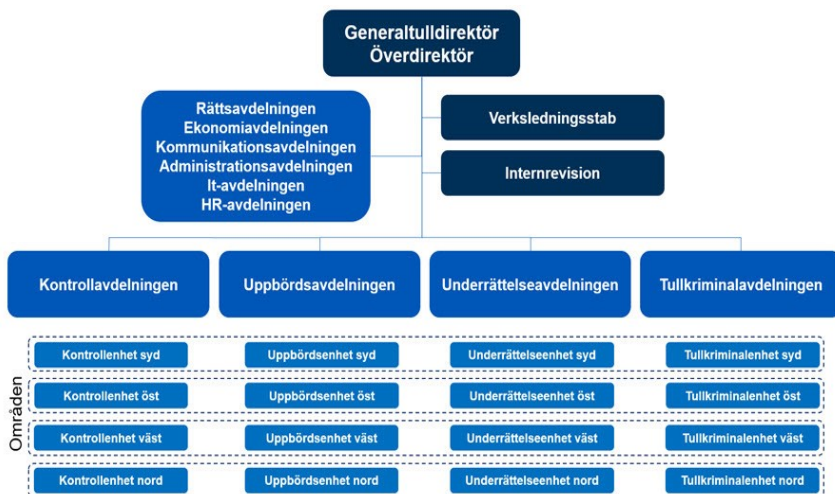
Generaltulldirektör
Överdirektör

Rättsavdelningen
Ekonomiavdelningen
Kommunikationsavdelningen
Administrationsavdelningen
It-avdelningen
HR-avdelningen

Verksledningsstab

Internrevision

Kontrollavdelningen

Uppbördsavdelningen

Underrättelseavdelningen

Tullkriminalavdelningen

Områden

| Kontrollenhet syd | Uppbördsenhet syd | Underrättelseenhet syd | Tullkriminalenhet syd |
|---|---|---|---|
| Kontrollenhet öst | Uppbördsenhet öst | Underrättelseenhet öst | Tullkriminalenhet öst |
| Kontrollenhet väst | Uppbördsenhet väst | Underrättelseenhet väst | Tullkriminalenhet väst |
| Kontrollenhet nord | Uppbördsenhet nord | Underrättelseenhet nord | Tullkriminalenhet nord |